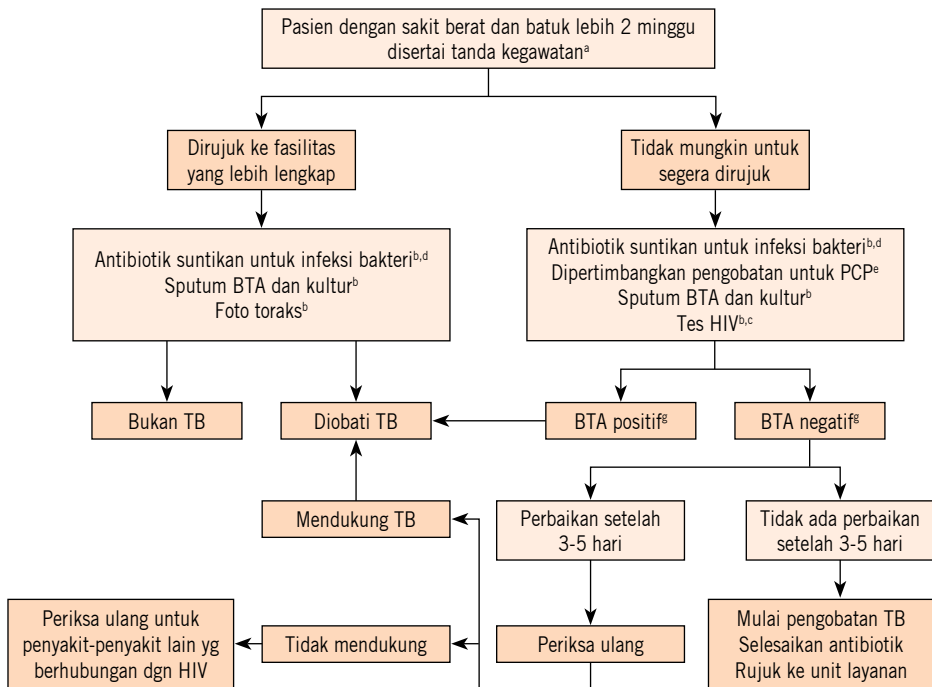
Pasien dengan sakit berat dan batuk lebih 2 minggu disertai tanda kegawatan$^{a}$

Dirujuk ke fasilitas yang lebih lengkap

Tidak mungkin untuk segera dirujuk

Antibiotik suntikan untuk infeksi bakteri$^{b,d}$
Sputum BTA dan kultur$^{b}$
Foto toraks$^{b}$

Antibiotik suntikan untuk infeksi bakteri$^{b,d}$
Dipertimbangkan pengobatan untuk PCP$^{e}$
Sputum BTA dan kultur$^{b}$
Tes HIV$^{b,c}$

Bukan TB

Diobati TB

BTA positif$^{g}$

BTA negatif$^{g}$

Mendukung TB

Perbaikan setelah 3-5 hari

Tidak ada perbaikan setelah 3-5 hari

Periksa ulang untuk penyakit-penyakit lain yg berhubungan dgn HIV

Tidak mendukung

Periksa ulang

Mulai pengobatan TB
Selesaikan antibiotik
Rujuk ke unit layanan